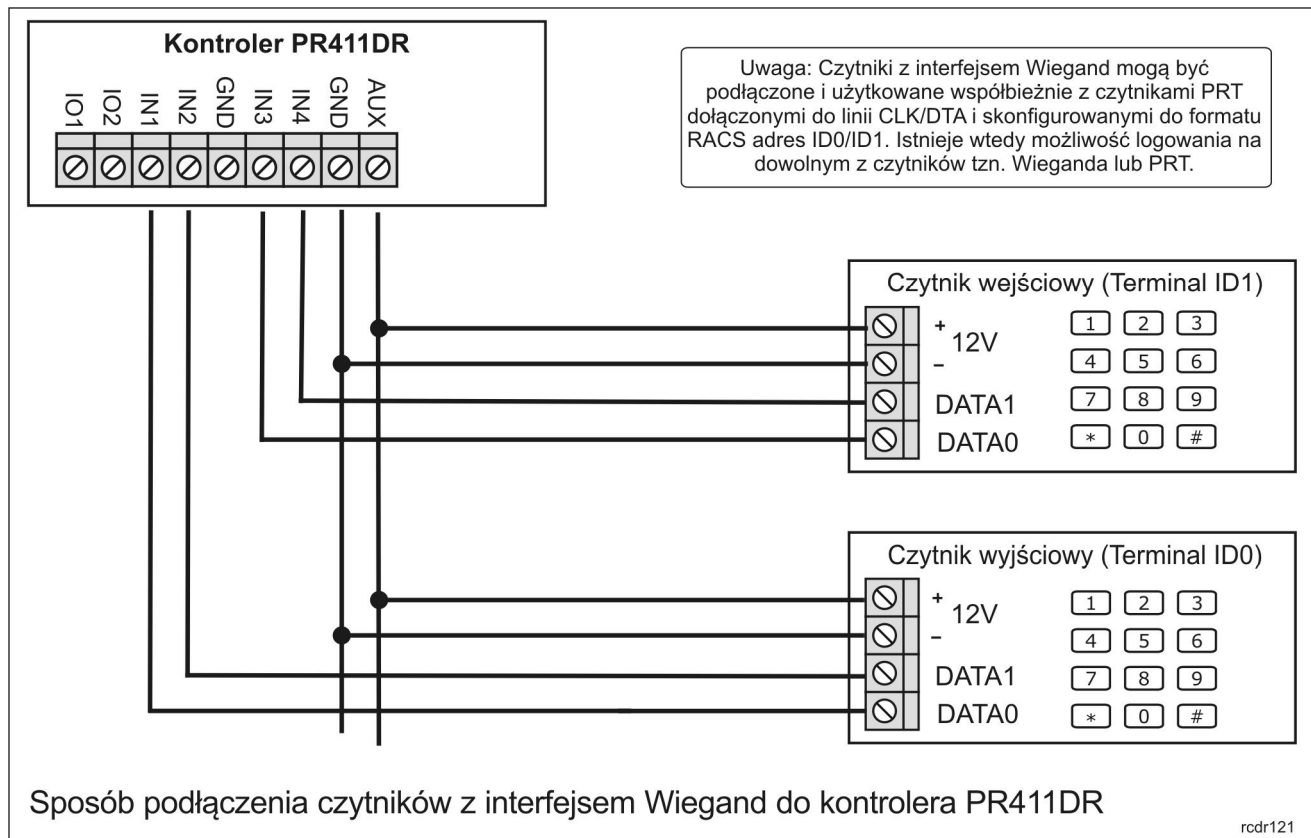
Kontroler PR411DR

IO1 IO2 IN1 IN2 GND IN3 IN4 GND AUX

Uwaga: Czytniki z interfejsem Wiegand mogą być podłączone i użytkowane współbieżnie z czytnikami PRT dołączonymi do linii CLK/DTA i skonfigurowanymi do formatu RACS adres ID0/ID1. Istnieje wtedy możliwość logowania na dowolnym z czytników tzn. Wieganda lub PRT.

Czytnik wejściowy (Terminal ID1)

+ 12V –

DATA1

DATA0

1 2 3
4 5 6
7 8 9
* 0 #

Czytnik wyjściowy (Terminal ID0)

+ 12V –

DATA1

DATA0

1 2 3
4 5 6
7 8 9
* 0 #

Sposób podłączenia czytników z interfejsem Wiegand do kontrolera PR411DR

rcdr121